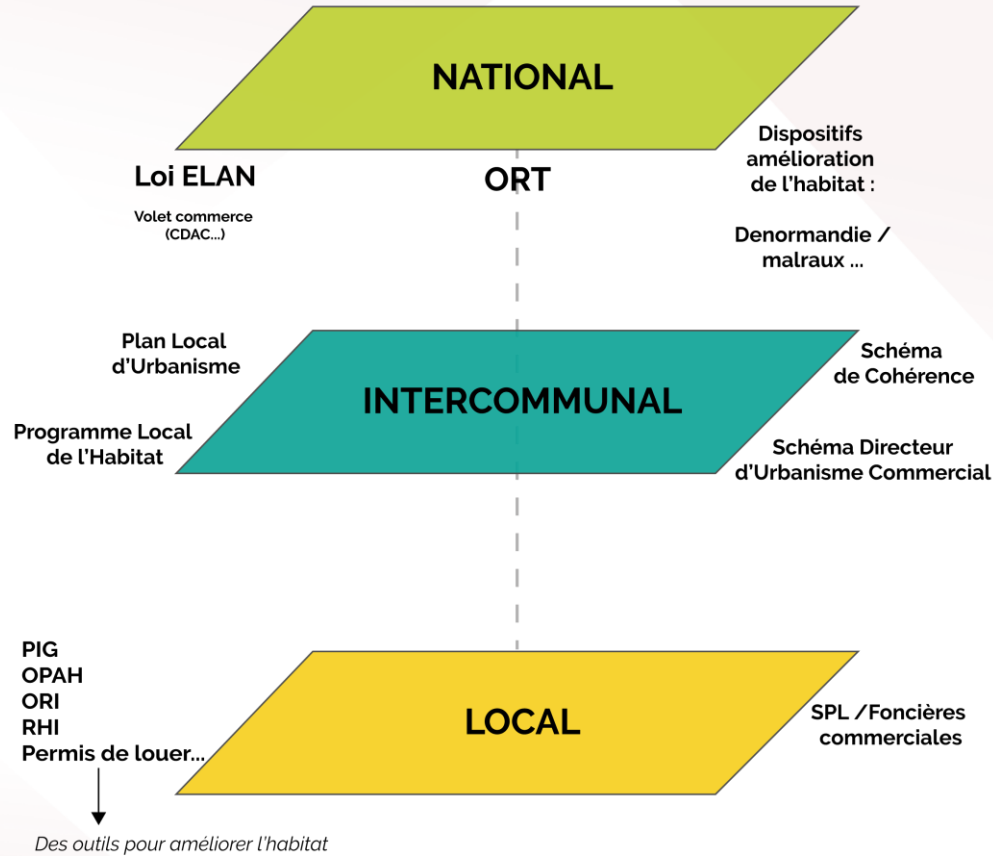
NATIONAL

Loi ELAN

Volet commerce (CDAC...)

ORT

Dispositifs amélioration de l'habitat :

Denormandie / malraux ...

Plan Local d'Urbanisme

Programme Local de l'Habitat

INTERCOMMUNAL

Schéma de Cohérence

Schéma Directeur d'Urbanisme Commercial

PIG
OPAH
ORI
RHI
Permis de louer...

Des outils pour améliorer l'habitat

LOCAL

SPL /Foncières commerciales